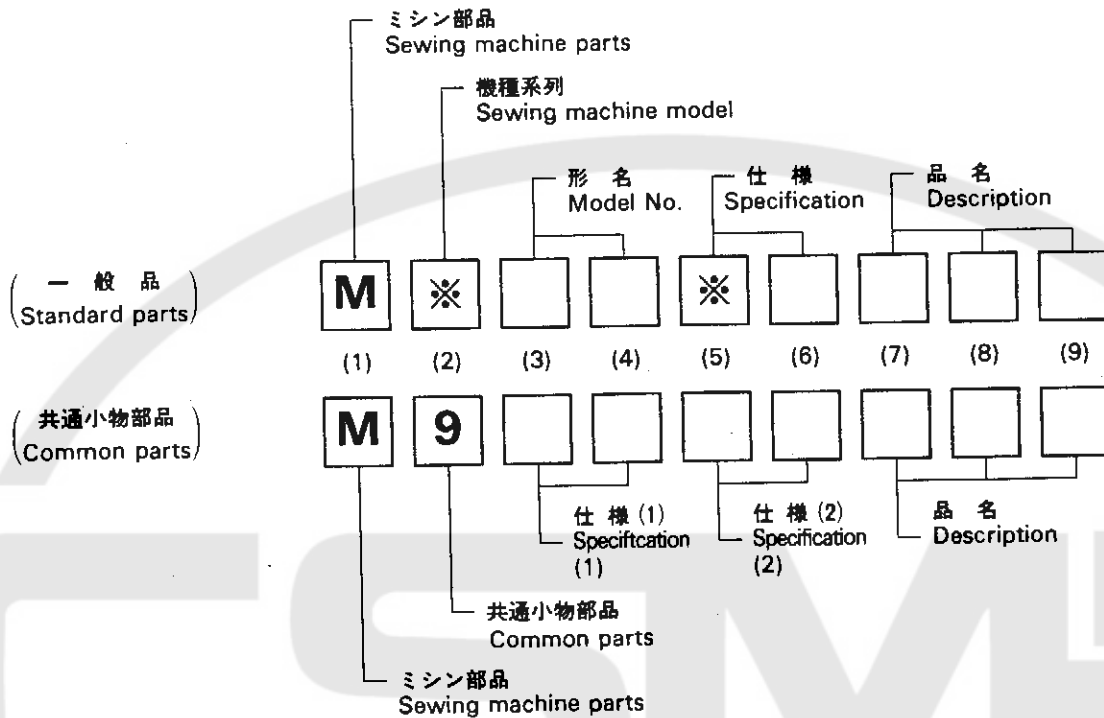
ミシン部品
Sewing machine parts

機種系列
Sewing machine model

形名
Model No.

仕様
Specification

品名
Description

(一般品
Standard parts)

M ※ ※

(1) (2) (3) (4) (5) (6) (7) (8) (9)

(共通小物部品
Common parts)

M 9

仕様(1)
Speciftcation (1)

仕様(2)
Specification (2)

品名
Description

共通小物部品
Common parts

ミシン部品
Sewing machine parts